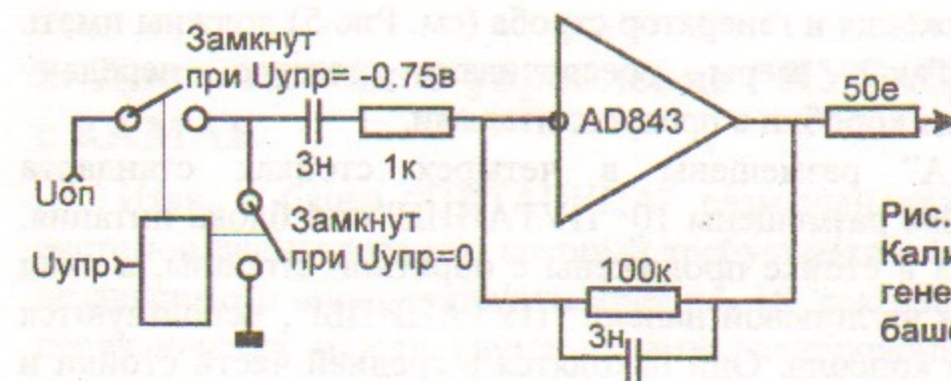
Замкнут
при Uупр= -0.75в

3н
1к
AD843
50е
Uоп
Uупр
Замкнут
при Uупр=0
100к
3н
Рис.
Кали
гене
баше

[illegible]ждения в генератор сдвоба (см. Рис.5) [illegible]
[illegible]
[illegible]
"А" размещены в четырехстенных стендах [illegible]
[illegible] 10 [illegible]
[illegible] в стенке проваланы с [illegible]
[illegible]
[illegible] Они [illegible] в средней части стойки и